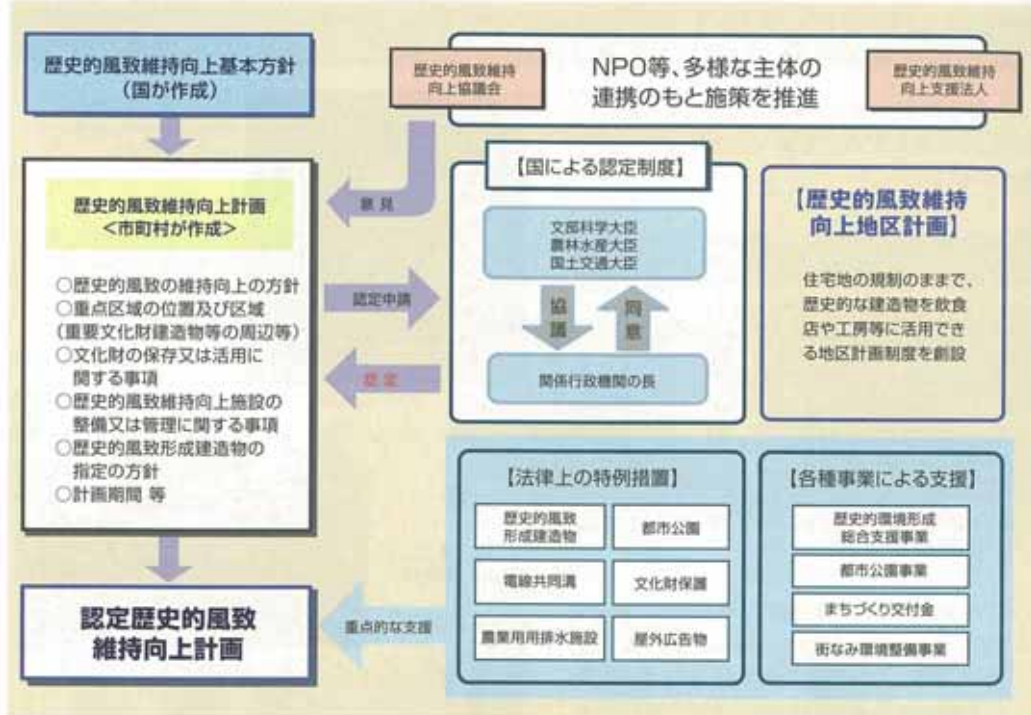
歴史的風致維持向上基本方針
（国が作成）

歴史的風致維持向上協議会

NPO等、多様な主体の連携のもと施策を推進

歴史的風致維持向上支援法人

意見

歴史的風致維持向上計画
＜市町村が作成＞

○歴史的風致の維持向上の方針
○重点区域の位置及び区域（重要文化財建造物等の周辺等）
○文化財の保存又は活用に関する事項
○歴史的風致維持向上施設の整備又は管理に関する事項
○歴史的風致形成建造物の指定の方針
○計画期間 等

認定申請

認定

【国による認定制度】

文部科学大臣
農林水産大臣
国土交通大臣

協議

同意

関係行政機関の長

【歴史的風致維持向上地区計画】

住宅地の規制のままで、歴史的な建造物を飲食店や工房等に活用できる地区計画制度を創設

【法律上の特例措置】

| 歴史的風致形成建造物 | 都市公園 |
|---|---|
| 電線共同溝 | 文化財保護 |
| 農業用用排水施設 | 屋外広告物 |

【各種事業による支援】

歴史的環境形成総合支援事業
都市公園事業
まちづくり交付金
街なみ環境整備事業

重点的な支援

認定歴史的風致維持向上計画